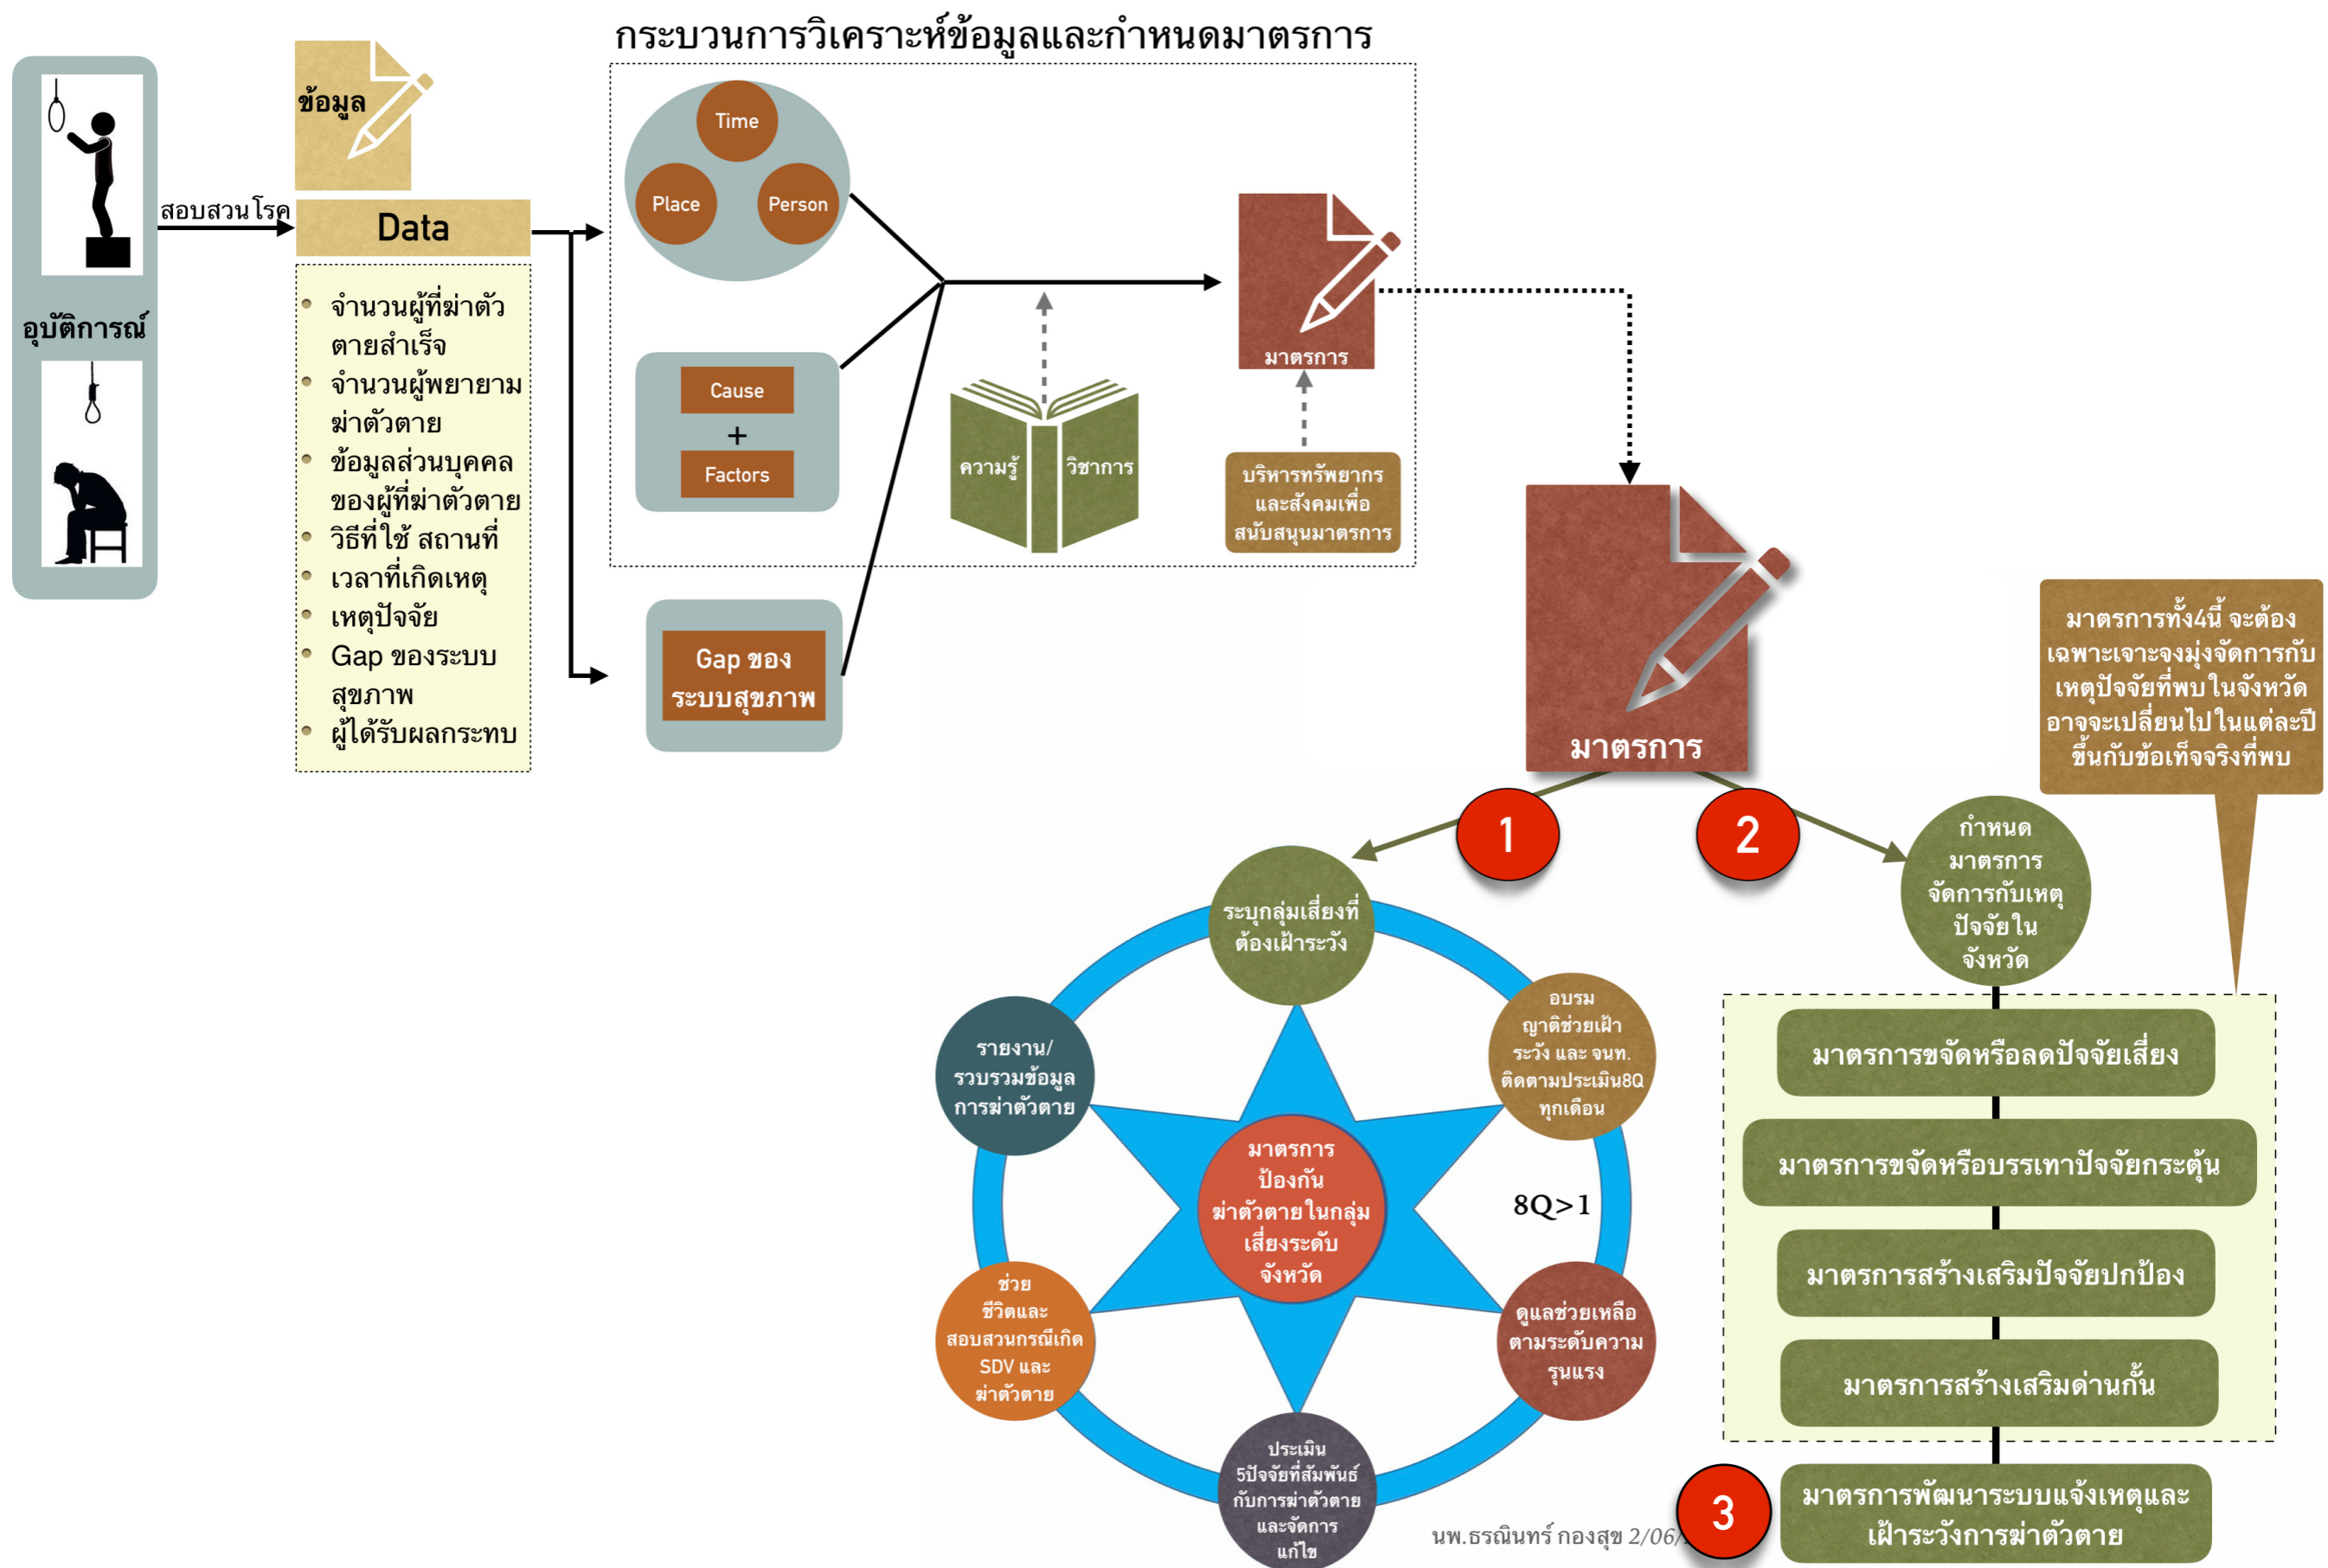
กระบวนการวิเคราะห์ข้อมูลและกำหนดมาตรการ

อุบัติการณ์

สอบสวนโรค

ข้อมูล

Data

- จำนวนผู้ที่ฆ่าตัวตายสำเร็จ
- จำนวนผู้พยายามฆ่าตัวตาย
- ข้อมูลส่วนบุคคลของผู้ที่ฆ่าตัวตาย
- วิธีที่ใช้ สถานที่
- เวลาที่เกิดเหตุ
- เหตุปัจจัย
- Gap ของระบบสุขภาพ
- ผู้ได้รับผลกระทบ

Time

Place

Person

Cause
+
Factors

Gap ของระบบสุขภาพ

ความรู้

วิชาการ

มาตรการ

บริหารทรัพยากรและสังคมเพื่อสนับสนุนมาตรการ

มาตรการ

มาตรการทั้ง4นี้ จะต้องเฉพาะเจาะจงมุ่งจัดการกับเหตุปัจจัยที่พบในจังหวัด อาจจะเปลี่ยนไปในแต่ละปี ขึ้นกับข้อเท็จจริงที่พบ

1

2

ระบุกลุ่มเสี่ยงที่ต้องเฝ้าระวัง

อบรมญาติช่วยเฝ้าระวัง และ จนท. ติดตามประเมิน8Q ทุกเดือน

รายงาน/รวบรวมข้อมูลการฆ่าตัวตาย

มาตรการป้องกันฆ่าตัวตายในกลุ่มเสี่ยงระดับจังหวัด

8Q>1

ช่วยชีวิตและสอบสวนกรณีเกิด SDV และฆ่าตัวตาย

ดูแลช่วยเหลือตามระดับความรุนแรง

ประเมิน 5ปัจจัยที่สัมพันธ์กับการฆ่าตัวตายและจัดการแก้ไข

กำหนดมาตรการจัดการกับเหตุปัจจัยในจังหวัด

มาตรการขจัดหรือลดปัจจัยเสี่ยง

มาตรการขจัดหรือบรรเทาปัจจัยกระตุ้น

มาตรการสร้างเสริมปัจจัยปกป้อง

มาตรการสร้างเสริมด่านกั้น

3

มาตรการพัฒนาระบบแจ้งเหตุและเฝ้าระวังการฆ่าตัวตาย

นพ.ธรณินทร์ กองสุข 2/06/